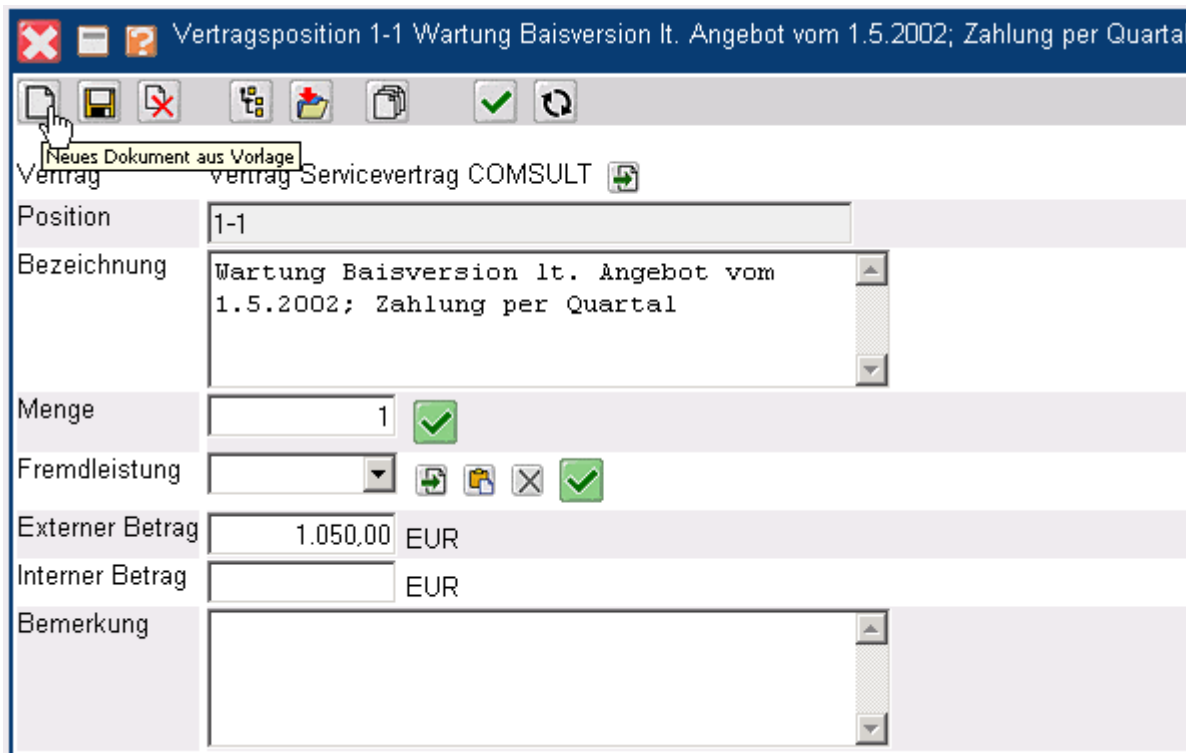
Vertragsposition 1-1 Wartung Baisversion lt. Angebot vom 1.5.2002; Zahlung per Quartal

Neues Dokument aus Vorlage

Vertrag Vertrag Servicevertrag COMSULT

Position 1-1

Bezeichnung Wartung Baisversion lt. Angebot vom 1.5.2002; Zahlung per Quartal

Menge 1

Fremdleistung

Externer Betrag 1.050,00 EUR

Interner Betrag EUR

Bemerkung